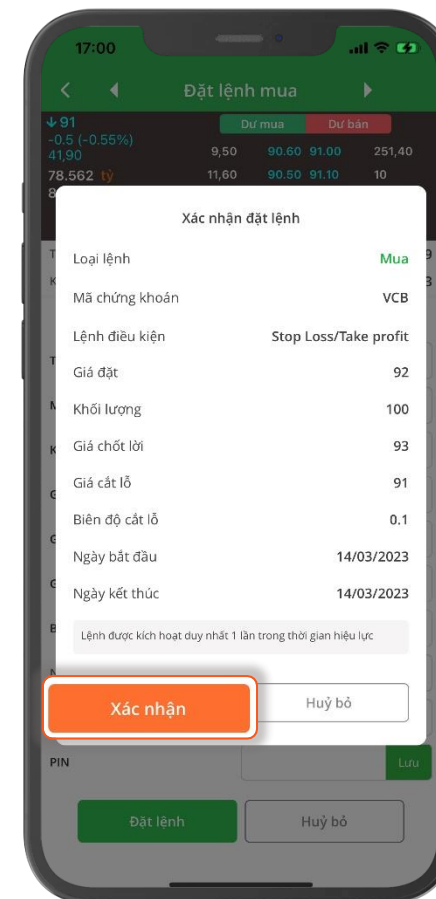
17:00

Đặt lệnh mua

↓91
-0.5 (-0.55%)
41,90
78.562 tỷ

| Dư mua | | Dư bán | |
|---|---|---|---|
| 9,50 | 90.60 | 91.00 | 251,40 |
| 11,60 | 90.50 | 91.10 | 10 |

Xác nhận đặt lệnh

Loại lệnh Mua
Mã chứng khoán VCB
Lệnh điều kiện Stop Loss/Take profit
Giá đặt 92
Khối lượng 100
Giá chốt lời 93
Giá cắt lỗ 91
Biên độ cắt lỗ 0.1
Ngày bắt đầu 14/03/2023
Ngày kết thúc 14/03/2023

Lệnh được kích hoạt duy nhất 1 lần trong thời gian hiệu lực

Xác nhận
Huỷ bỏ

PIN
Lưu

Đặt lệnh
Huỷ bỏ